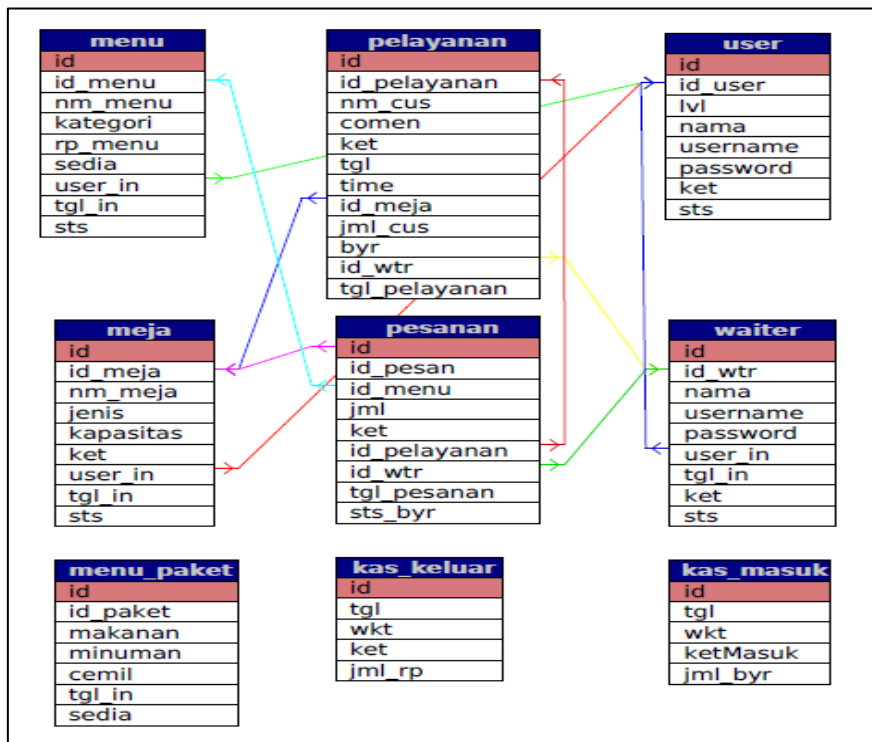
| menu |
|---|
| id |
| id_menu |
| nm_menu |
| kategori |
| rp_menu |
| sedia |
| user_in |
| tgl_in |
| sts |

| pelayanan |
|---|
| id |
| id_pelayanan |
| nm_cus |
| comen |
| ket |
| tgl |
| time |
| id_meja |
| jml_cus |
| byr |
| id_wtr |
| tgl_pelayanan |

| user |
|---|
| id |
| id_user |
| lvl |
| nama |
| username |
| password |
| ket |
| sts |

| meja |
|---|
| id |
| id_meja |
| nm_meja |
| jenis |
| kapasitas |
| ket |
| user_in |
| tgl_in |
| sts |

| pesanan |
|---|
| id |
| id_pesan |
| id_menu |
| jml |
| ket |
| id_pelayanan |
| id_wtr |
| tgl_pesanan |
| sts_byr |

| waiter |
|---|
| id |
| id_wtr |
| nama |
| username |
| password |
| user_in |
| tgl_in |
| ket |
| sts |

| menu_paket |
|---|
| id |
| id_paket |
| makanan |
| minuman |
| cemil |
| tgl_in |
| sedia |

| kas_keluar |
|---|
| id |
| tgl |
| wkt |
| ket |
| jml_rp |

| kas_masuk |
|---|
| id |
| tgl |
| wkt |
| ketMasuk |
| jml_byr |